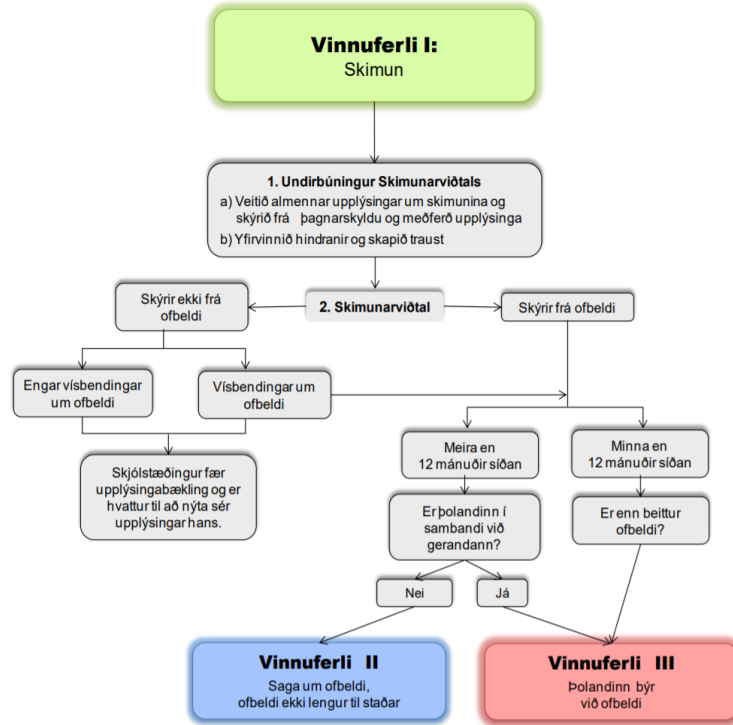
**Vinnuferli I:**
Skimun

**1. Undirbúningur Skimunarviðtals**
a) Veitið almennar upplýsingar um skimunina og skýrið frá þagnarskyldu og meðferð upplýsinga
b) Yfirvinnið hindranir og skapið traust

Skýrir ekki frá ofbeldi

**2. Skimunarviðtal**

Skýrir frá ofbeldi

Engar vísbendingar um ofbeldi

Vísbendingar um ofbeldi

Skjólstæðingur fær upplýsingabækling og er hvattur til að nýta sér upplýsingar hans.

Meira en 12 mánuðir síðan

Minna en 12 mánuðir síðan

Er þolandinn í sambandi við gerandann?

Er enn beittur ofbeldi?

Nei

Já

**Vinnuferli II**
Saga um ofbeldi, ofbeldi ekki lengur til staðar

**Vinnuferli III**
Þolandinn býr við ofbeldi